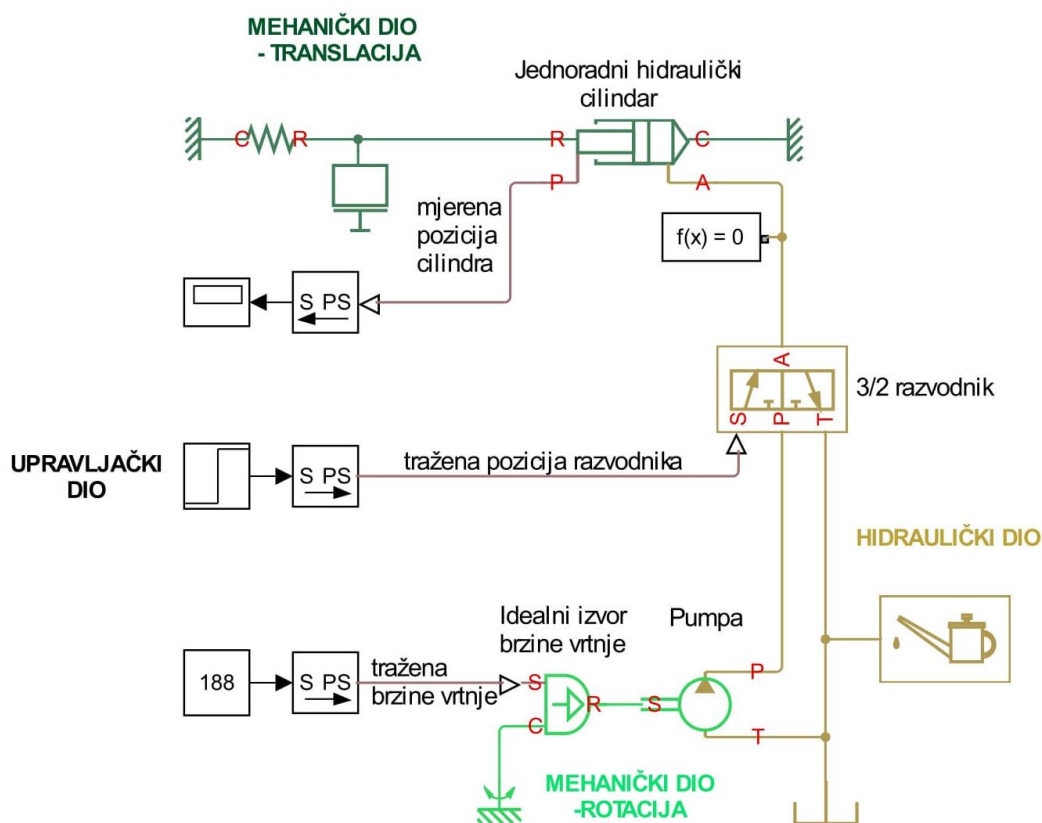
MEHANIČKI DIO
- TRANSLACIJA

Jednoradni hidraulički cilindar

C R

R C

P A

mjerena pozicija cilindra

f(x) = 0

S PS

A

S P T

3/2 razvodnik

UPRAVLJAČKI DIO

S PS

tražena pozicija razvodnika

HIDRAULIČKI DIO

Idealni izvor brzine vrtnje

Pumpa

188

S PS

tražena brzine vrtnje

S

R

S

P

C

T

MEHANIČKI DIO
-ROTACIJA